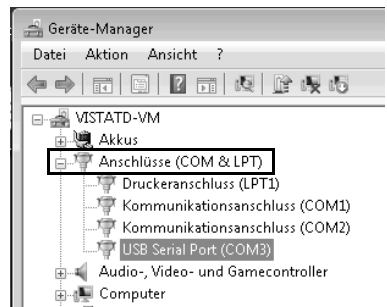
Geräte-Manager

Datei Aktion Ansicht ?

VISTATD-VM
Akkus
Anschlüsse (COM & LPT)
Druckeranschluss (LPT1)
Kommunikationsanschluss (COM1)
Kommunikationsanschluss (COM2)
USB Serial Port (COM3)
Audio-, Video- und Gamecontroller
Computer